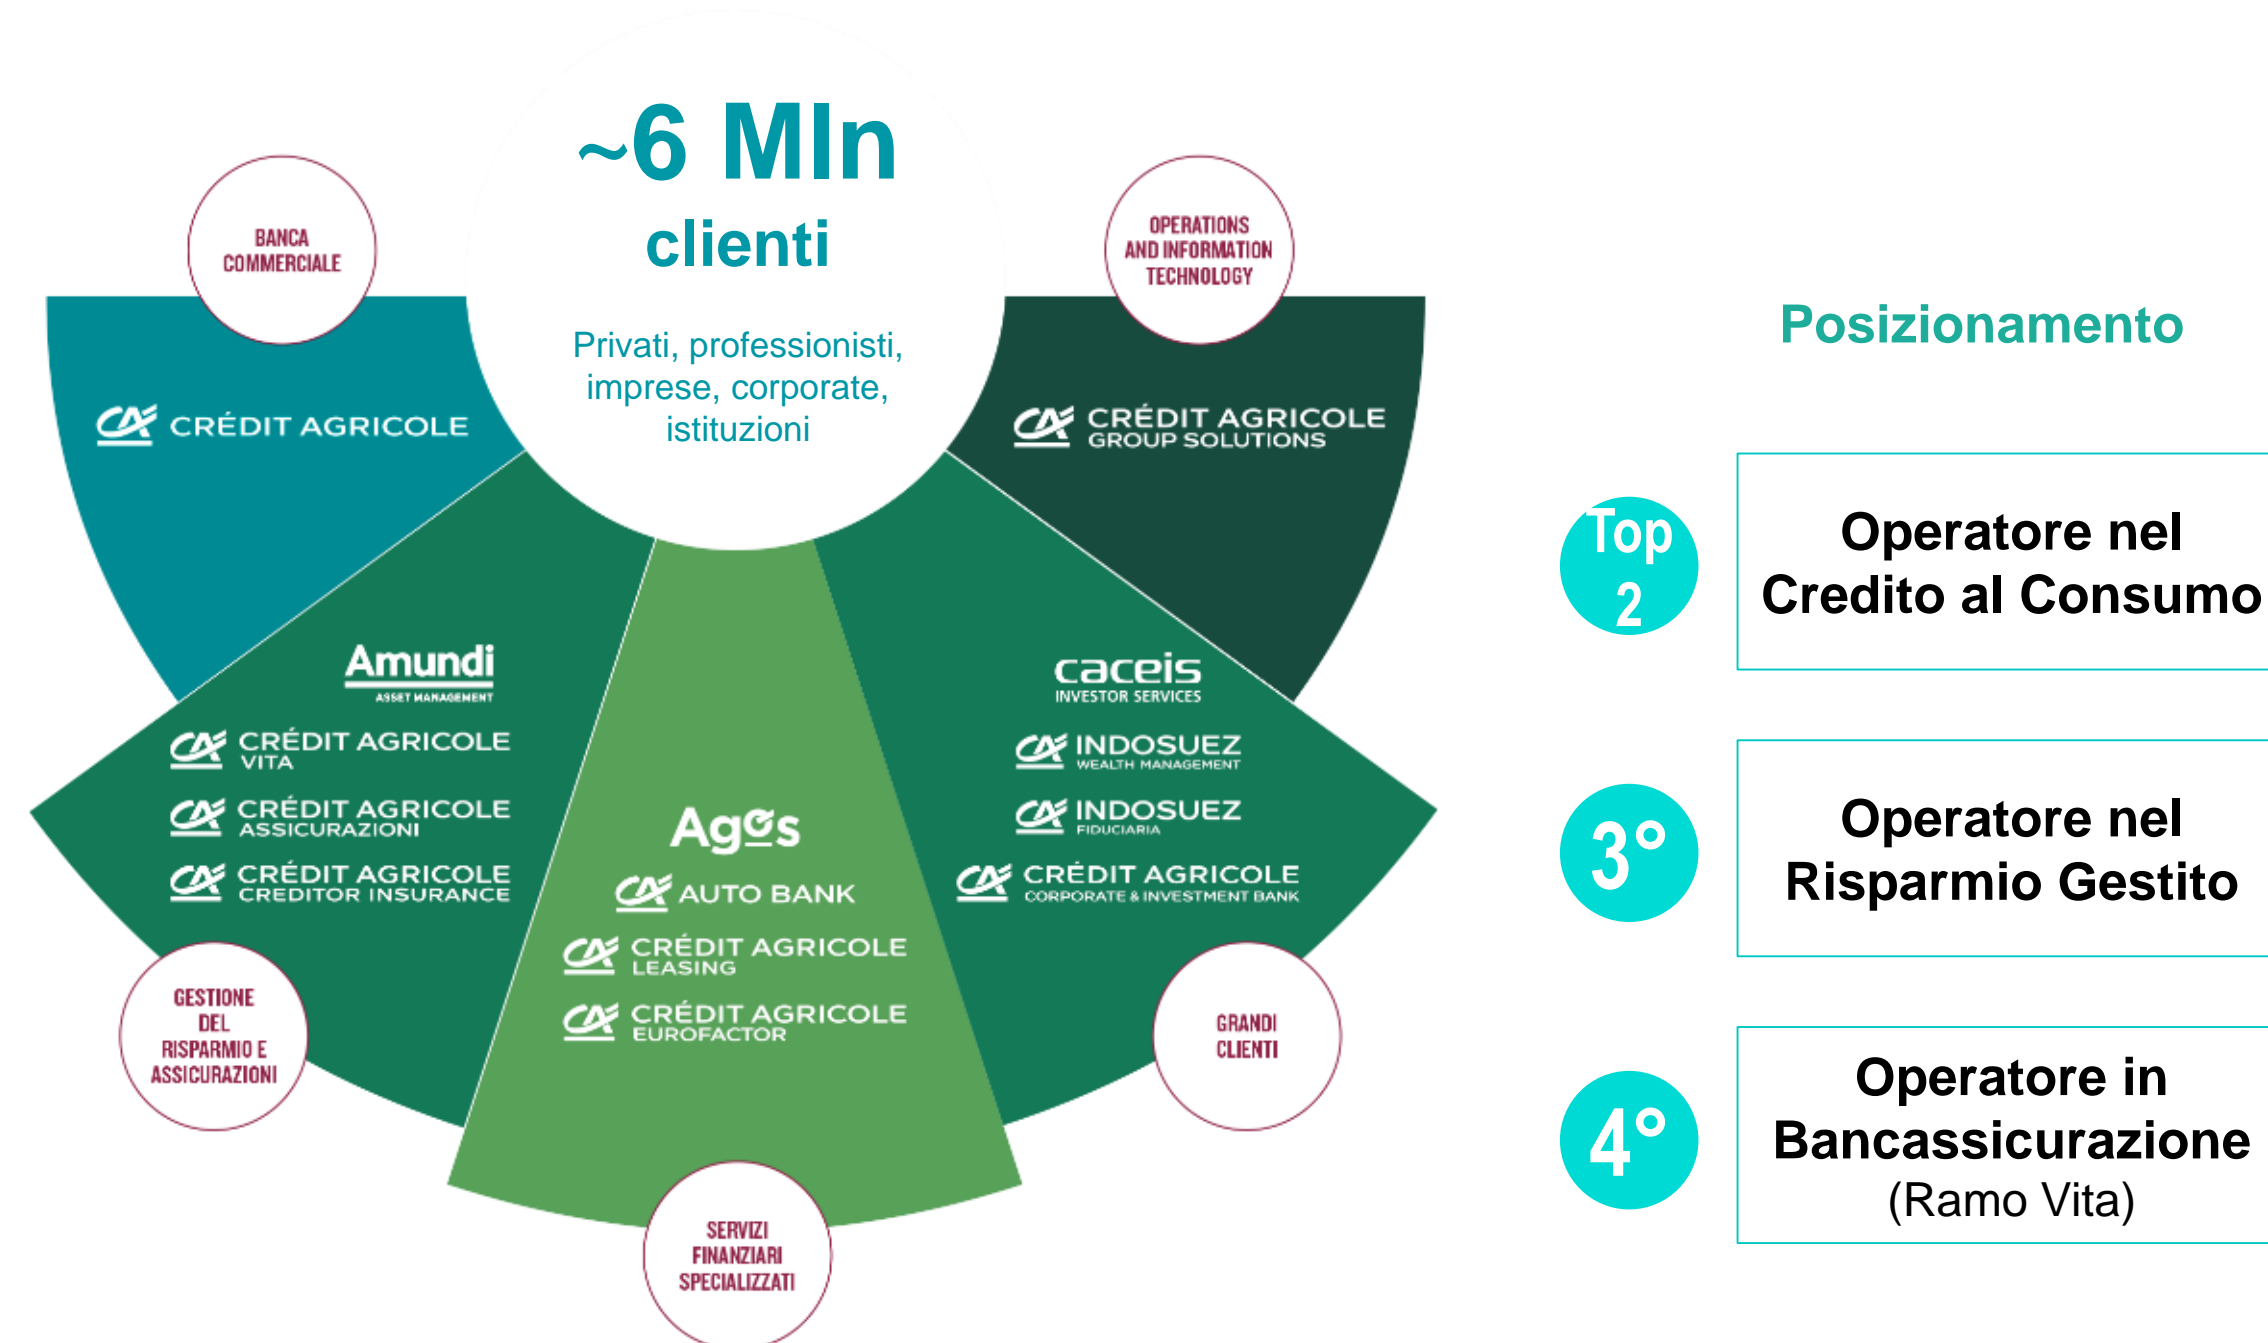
~6 Mln
clienti

Privati, professionisti, imprese, corporate, istituzioni

BANCA COMMERCIALE

CRÉDIT AGRICOLE

OPERATIONS AND INFORMATION TECHNOLOGY

CRÉDIT AGRICOLE GROUP SOLUTIONS

Amundi ASSET MANAGEMENT

CRÉDIT AGRICOLE VITA

CRÉDIT AGRICOLE ASSICURAZIONI

CRÉDIT AGRICOLE CREDITOR INSURANCE

GESTIONE DEL RISPARMIO E ASSICURAZIONI

Agos

AUTO BANK

CRÉDIT AGRICOLE LEASING

CRÉDIT AGRICOLE EUROFACTOR

SERVIZI FINANZIARI SPECIALIZZATI

caceis INVESTOR SERVICES

INDOSUEZ WEALTH MANAGEMENT

INDOSUEZ FIDUCIARIA

CRÉDIT AGRICOLE CORPORATE & INVESTMENT BANK

GRANDI CLIENTI

Posizionamento

Top 2

Operatore nel Credito al Consumo

3°

Operatore nel Risparmio Gestito

4°

Operatore in Bancassicurazione (Ramo Vita)